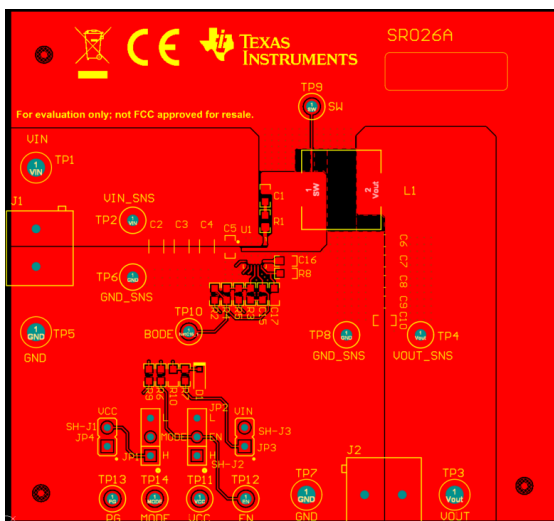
TEXAS INSTRUMENTS

SR026A

For evaluation only; not FCC approved for resale.

TP9
SW

VIN
TP1
1
VIN

J1

TP2
1
VIN
VIN_SNS

C2 C3 C4 C5 U1

C1
R1

1
SW

2
Vout

L1

C16
R8

TP6
GND_SNS

C6 C7 C8 C9 C10

TP5
1
GND
GND

TP10
BODE

TP8
1
GND
GND_SNS

TP4
1
Vout
VOUT_SNS

VCC
SH-J1
JP4
L
H

MODE
L
H

JP2
EN
SH-J2

VIN
SH-J3
JP3

J2

TP13
PG

TP14
MODE

TP11
VCC

TP12
EN

TP7
1
GND
GND

TP3
1
Vout
VOUT